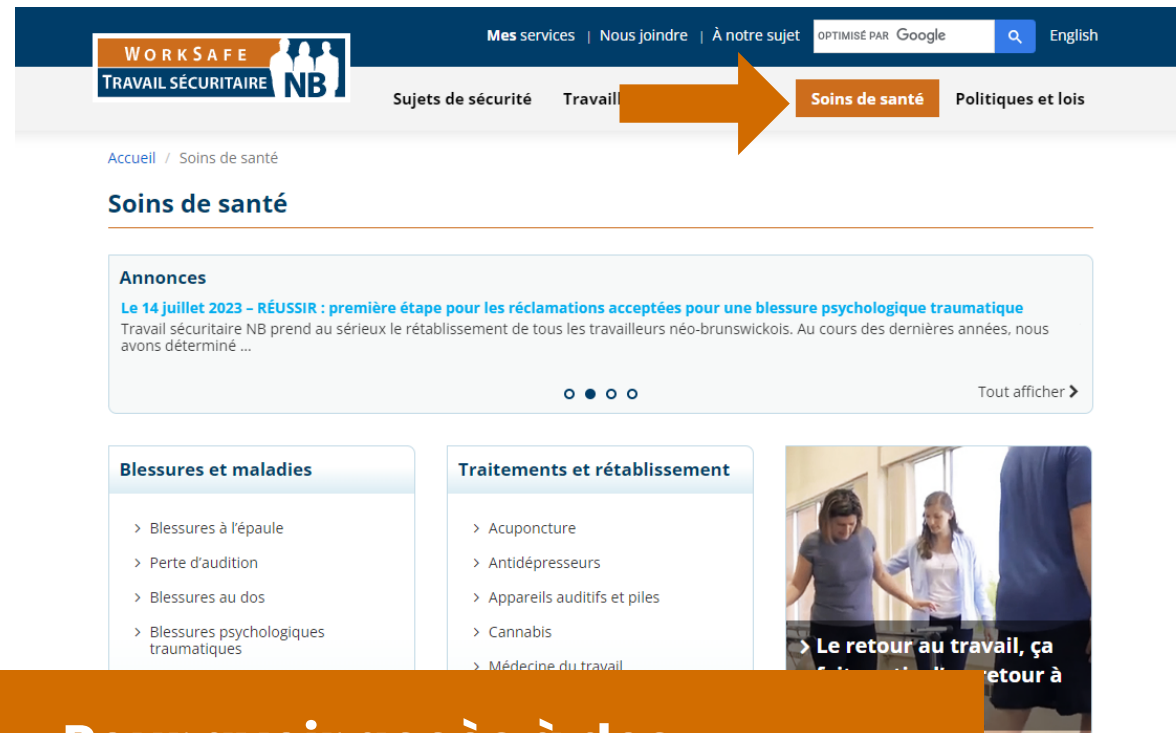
Mes services | Nous joindre | À notre sujet OPTIMISÉ PAR Google English

WORKSAFE TRAVAIL SÉCURITAIRE NB

Sujets de sécurité Travail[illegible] Soins de santé Politiques et lois

Accueil / Soins de santé

Soins de santé

Annonces

Le 14 juillet 2023 – RÉUSSIR : première étape pour les réclamations acceptées pour une blessure psychologique traumatique

Travail sécuritaire NB prend au sérieux le rétablissement de tous les travailleurs néo-brunswickois. Au cours des dernières années, nous avons déterminé ...

Tout afficher

Blessures et maladies

- Blessures à l'épaule
- Perte d'audition
- Blessures au dos
- Blessures psychologiques traumatiques

Traitements et rétablissement

- Acuponcture
- Antidépresseurs
- Appareils auditifs et piles
- Cannabis
- Médecine du travail

> Le retour au travail, ça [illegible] retour à

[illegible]